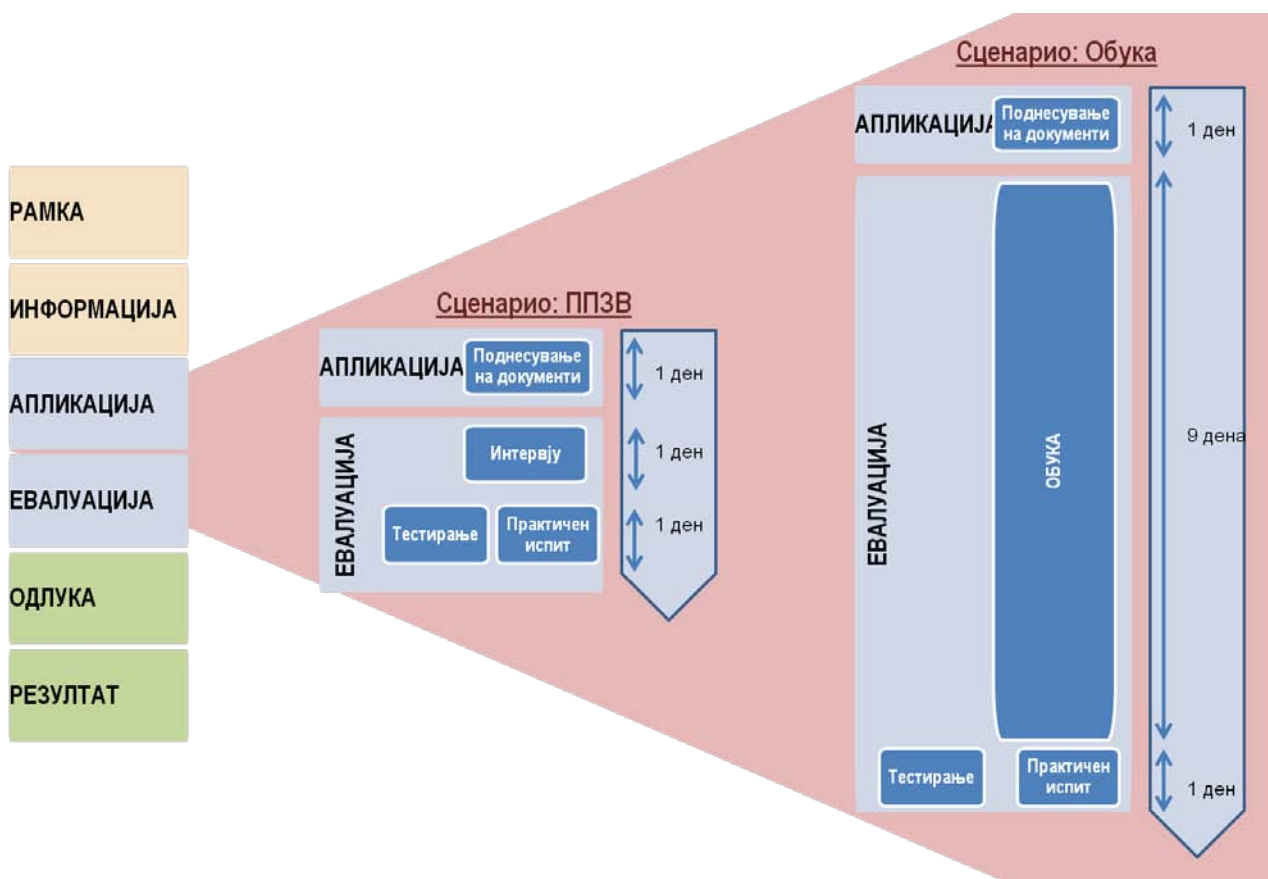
РАМКА

ИНФОРМАЦИЈА

АПЛИКАЦИЈА

ЕВАЛУАЦИЈА

ОДЛУКА

РЕЗУЛТАТ

Сценарио: ППЗВ

АПЛИКАЦИЈА

Поднесување на документи

1 ден

ЕВАЛУАЦИЈА

Интервју

1 ден

Тестирање

Практичен испит

1 ден

Сценарио: Обука

АПЛИКАЦИЈА

Поднесување на документи

1 ден

ЕВАЛУАЦИЈА

ОБУКА

9 дена

Тестирање

Практичен испит

1 ден